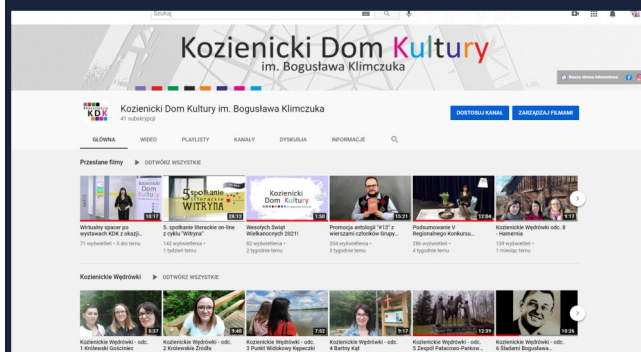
Szukaj

Kozienicki Dom Kultury
im. Bogusława Klimczuka

Kozienicki Dom Kultury im. Bogusława Klimczuka
41 subskrypcji

DOSTOSUJ KANAŁ ZARZĄDZAJ FILMAMI

GŁÓWNA WIDEO PLAYLISTY KANAŁY DYSKUSJA INFORMACJE

Przesłane filmy ▶ ODTWÓRZ WSZYSTKIE

10:17
Wirtualny spacer po wystawach KDK z okazji...
71 wyświetleń • 5 dni temu

5 spotkanie literackie WITRYNA
28:12
5. spotkanie literackie on-line z cyklu "Witryna"
142 wyświetlenia • 1 tydzień temu

Kozienicki Dom Kultury
1:50
Wesołych Świąt Wielkanocnych 2021!
92 wyświetlenia • 2 tygodnie temu

15:21
Promocja antologii "#13" z wierszami członków Grupy...
304 wyświetlenia • 3 tygodnie temu

12:04
Podsumowanie V Regionalnego Konkursu...
286 wyświetleń • 4 tygodnie temu

9:17
Kozienickie Wędrówki odc. 8 - Hamernia
139 wyświetleń • 1 miesiąc temu

Kozienickie Wędrówki ▶ ODTWÓRZ WSZYSTKIE

5:37
Kozienickie Wędrówki - odc. 1 Królewski Gościniec
9:40
Kozienickie Wędrówki - odc. 2 Królewskie Źródła
7:52
Kozienickie Wędrówki - odc. 3 Punkt Widokowy Kępeczki
9:17
Kozienickie Wędrówki - odc. 4 Bartny Kąt
12:39
Kozienickie Wędrówki - odc. 5 Zespół Pałacowo-Parkow...
10:26
Kozienickie Wędrówki - odc. 6 Śladami Bogusława...